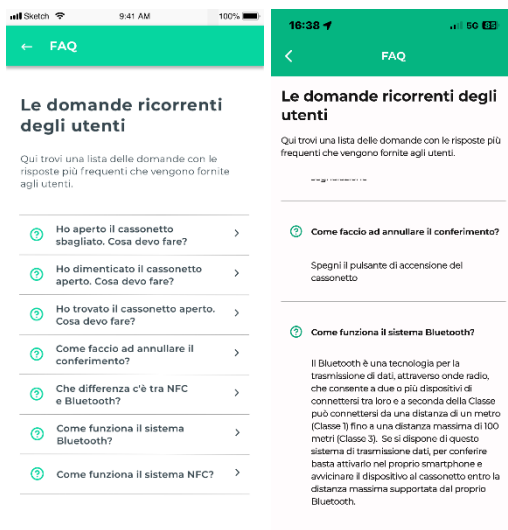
Sketch 9:41 AM 100%

← FAQ

Le domande ricorrenti degli utenti

Qui trovi una lista delle domande con le risposte più frequenti che vengono fornite agli utenti.

Ho aperto il cassonetto sbagliato. Cosa devo fare?

Ho dimenticato il cassonetto aperto. Cosa devo fare?

Ho trovato il cassonetto aperto. Cosa devo fare?

Come faccio ad annullare il conferimento?

Che differenza c'è tra NFC e Bluetooth?

Come funziona il sistema Bluetooth?

Come funziona il sistema NFC?

16:38 5G

< FAQ

Le domande ricorrenti degli utenti

Qui trovi una lista delle domande con le risposte più frequenti che vengono fornite agli utenti.

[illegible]

Come faccio ad annullare il conferimento?

Spegni il pulsante di accensione del cassonetto

Come funziona il sistema Bluetooth?

Il Bluetooth è una tecnologia per la trasmissione di dati, attraverso onde radio, che consente a due o più dispositivi di connettersi tra loro e a seconda della Classe può connettersi da una distanza di un metro (Classe 1) fino a una distanza massima di 100 metri (Classe 3). Se si dispone di questo sistema di trasmissione dati, per conferire basta attivarlo nel proprio smartphone e avvicinare il dispositivo al cassonetto entro la distanza massima supportata dal proprio Bluetooth.